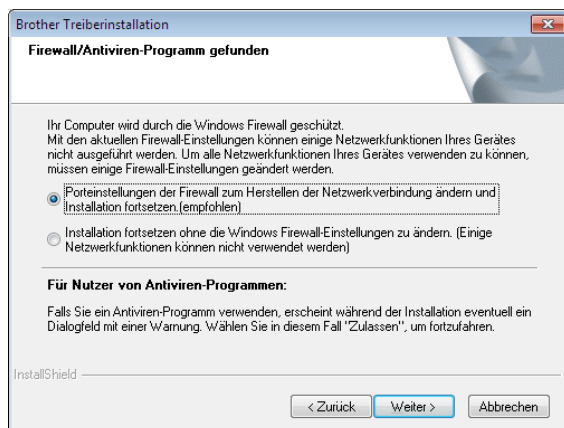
Brother Treiberinstallation

Firewall/Antiviren-Programm gefunden

Ihr Computer wird durch die Windows Firewall geschützt.
Mit den aktuellen Firewall-Einstellungen können einige Netzwerkfunktionen Ihres Gerätes nicht ausgeführt werden. Um alle Netzwerkfunktionen Ihres Gerätes verwenden zu können, müssen einige Firewall-Einstellungen geändert werden.

Porteinstellungen der Firewall zum Herstellen der Netzwerkverbindung ändern und Installation fortsetzen.(empfohlen)

Installation fortsetzen ohne die Windows Firewall-Einstellungen zu ändern. (Einige Netzwerkfunktionen können nicht verwendet werden)

Für Nutzer von Antiviren-Programmen:

Falls Sie ein Antiviren-Programm verwenden, erscheint während der Installation eventuell ein Dialogfeld mit einer Warnung. Wählen Sie in diesem Fall "Zulassen", um fortzufahren.

InstallShield

< Zurück Weiter > Abbrechen